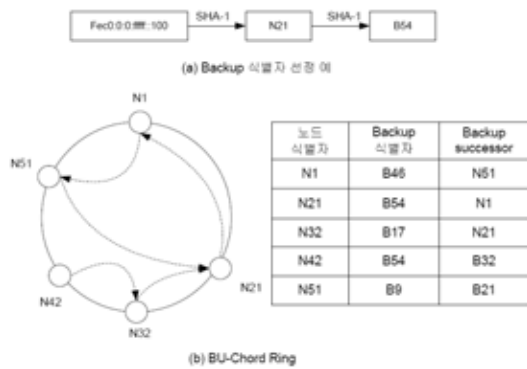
Fec0:0:0:ffff::100 SHA-1 N21 SHA-1 B54

(a) Backup 식별자 선정 예

N1

N51

N21

N42

N32

| 노드 식별자 | Backup 식별자 | Backup successor |
|---|---|---|
| N1 | B46 | N51 |
| N21 | B54 | N1 |
| N32 | B17 | N21 |
| N42 | B54 | B32 |
| N51 | B9 | B21 |

(b) BU-Chord Ring